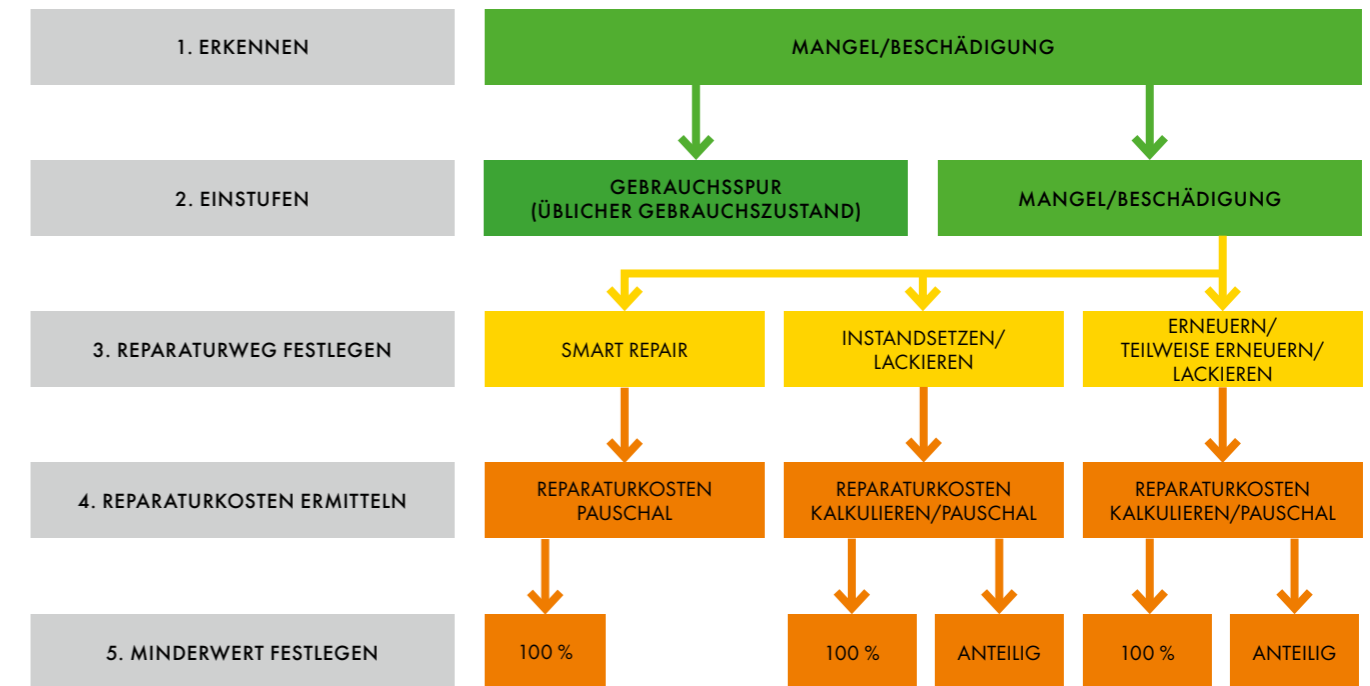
1. ERKENNEN

MANGEL/BESCHÄDIGUNG

2. EINSTUFEN

GEBRAUCHSSPUR (ÜBLICHER GEBRAUCHSZUSTAND)

MANGEL/BESCHÄDIGUNG

3. REPARATURWEG FESTLEGEN

SMART REPAIR

INSTANDSETZEN/ LACKIEREN

ERNEUERN/ TEILWEISE ERNEUERN/ LACKIEREN

4. REPARATURKOSTEN ERMITTELN

REPARATURKOSTEN PAUSCHAL

REPARATURKOSTEN KALKULIEREN/PAUSCHAL

REPARATURKOSTEN KALKULIEREN/PAUSCHAL

5. MINDERWERT FESTLEGEN

100 %

100 %

ANTEILIG

100 %

ANTEILIG